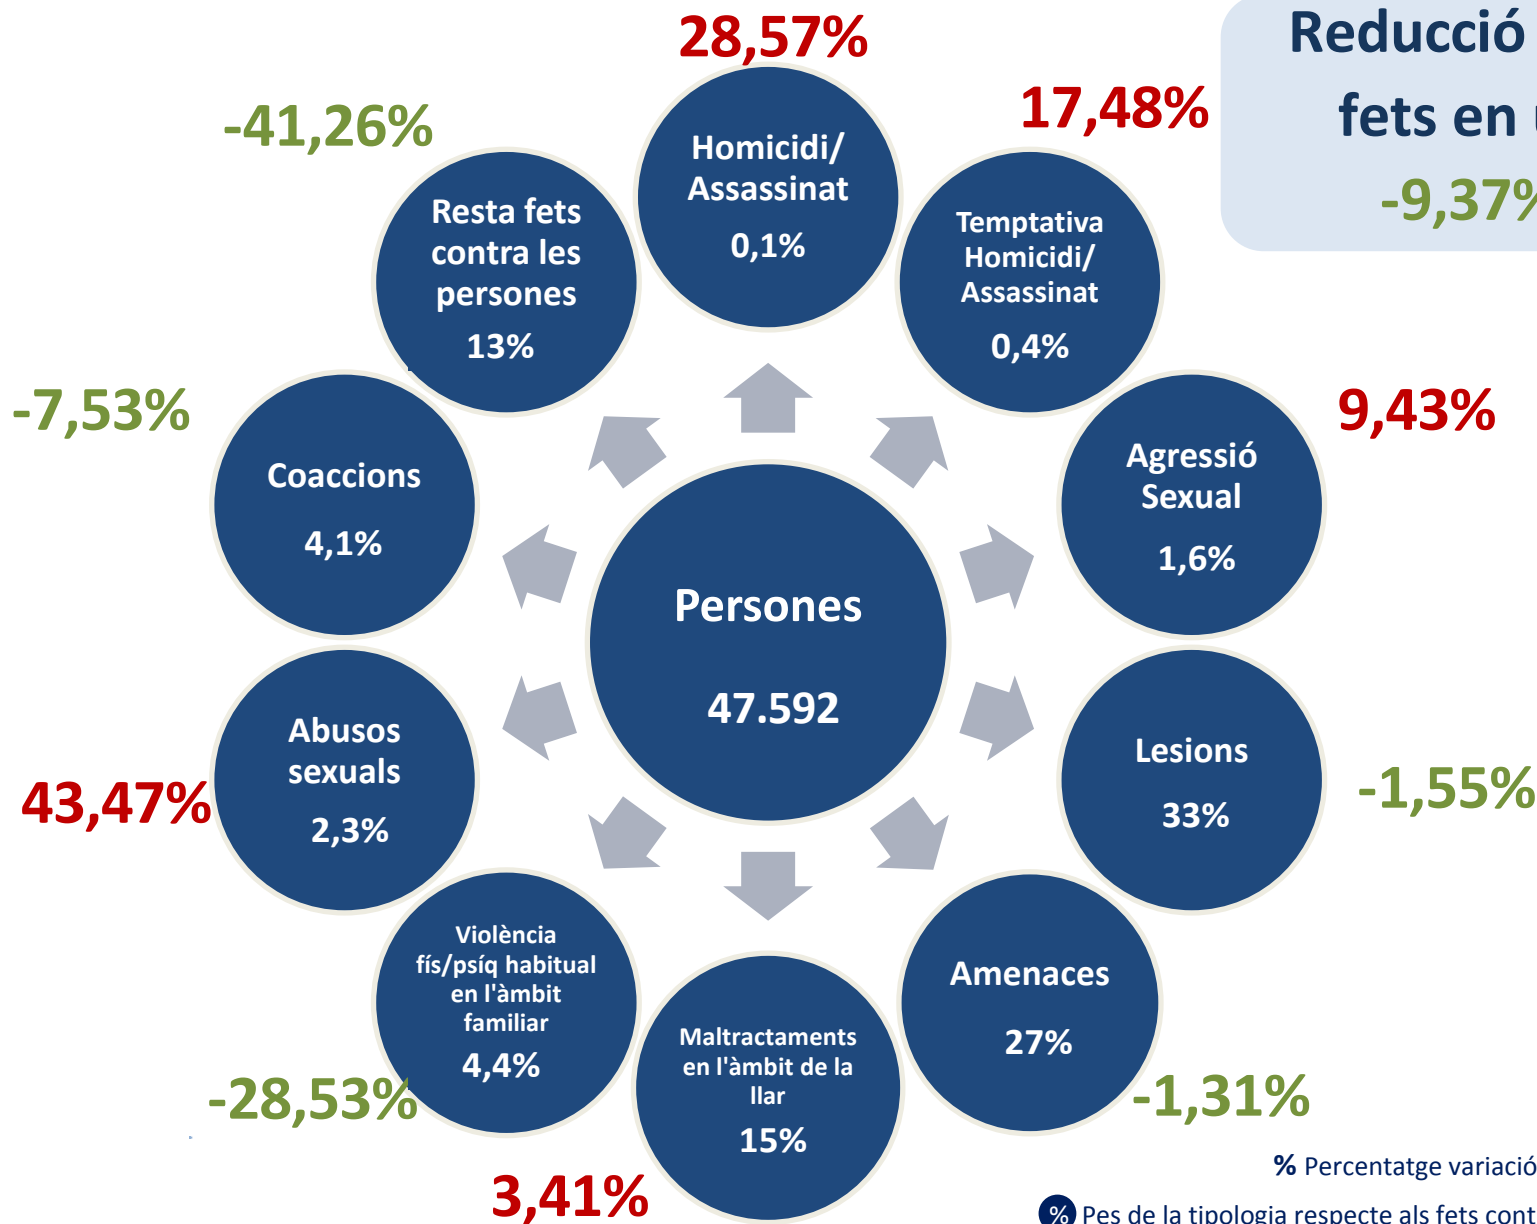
Reducció
fets en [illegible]
-9,37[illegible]

28,57%
Homicidi/ Assassinat
0,1%

17,48%
Temptativa Homicidi/ Assassinat
0,4%

9,43%
Agressió Sexual
1,6%

-1,55%
Lesions
33%

-1,31%
Amenaces
27%

3,41%
Maltractaments en l'àmbit de la llar
15%

-28,53%
Violència fís/psíq habitual en l'àmbit familiar
4,4%

43,47%
Abusos sexuals
2,3%

-7,53%
Coaccions
4,1%

-41,26%
Resta fets contra les persones
13%

Persones
47.592

% Percentatge variació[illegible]

% Pes de la tipologia respecte als fets cont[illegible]